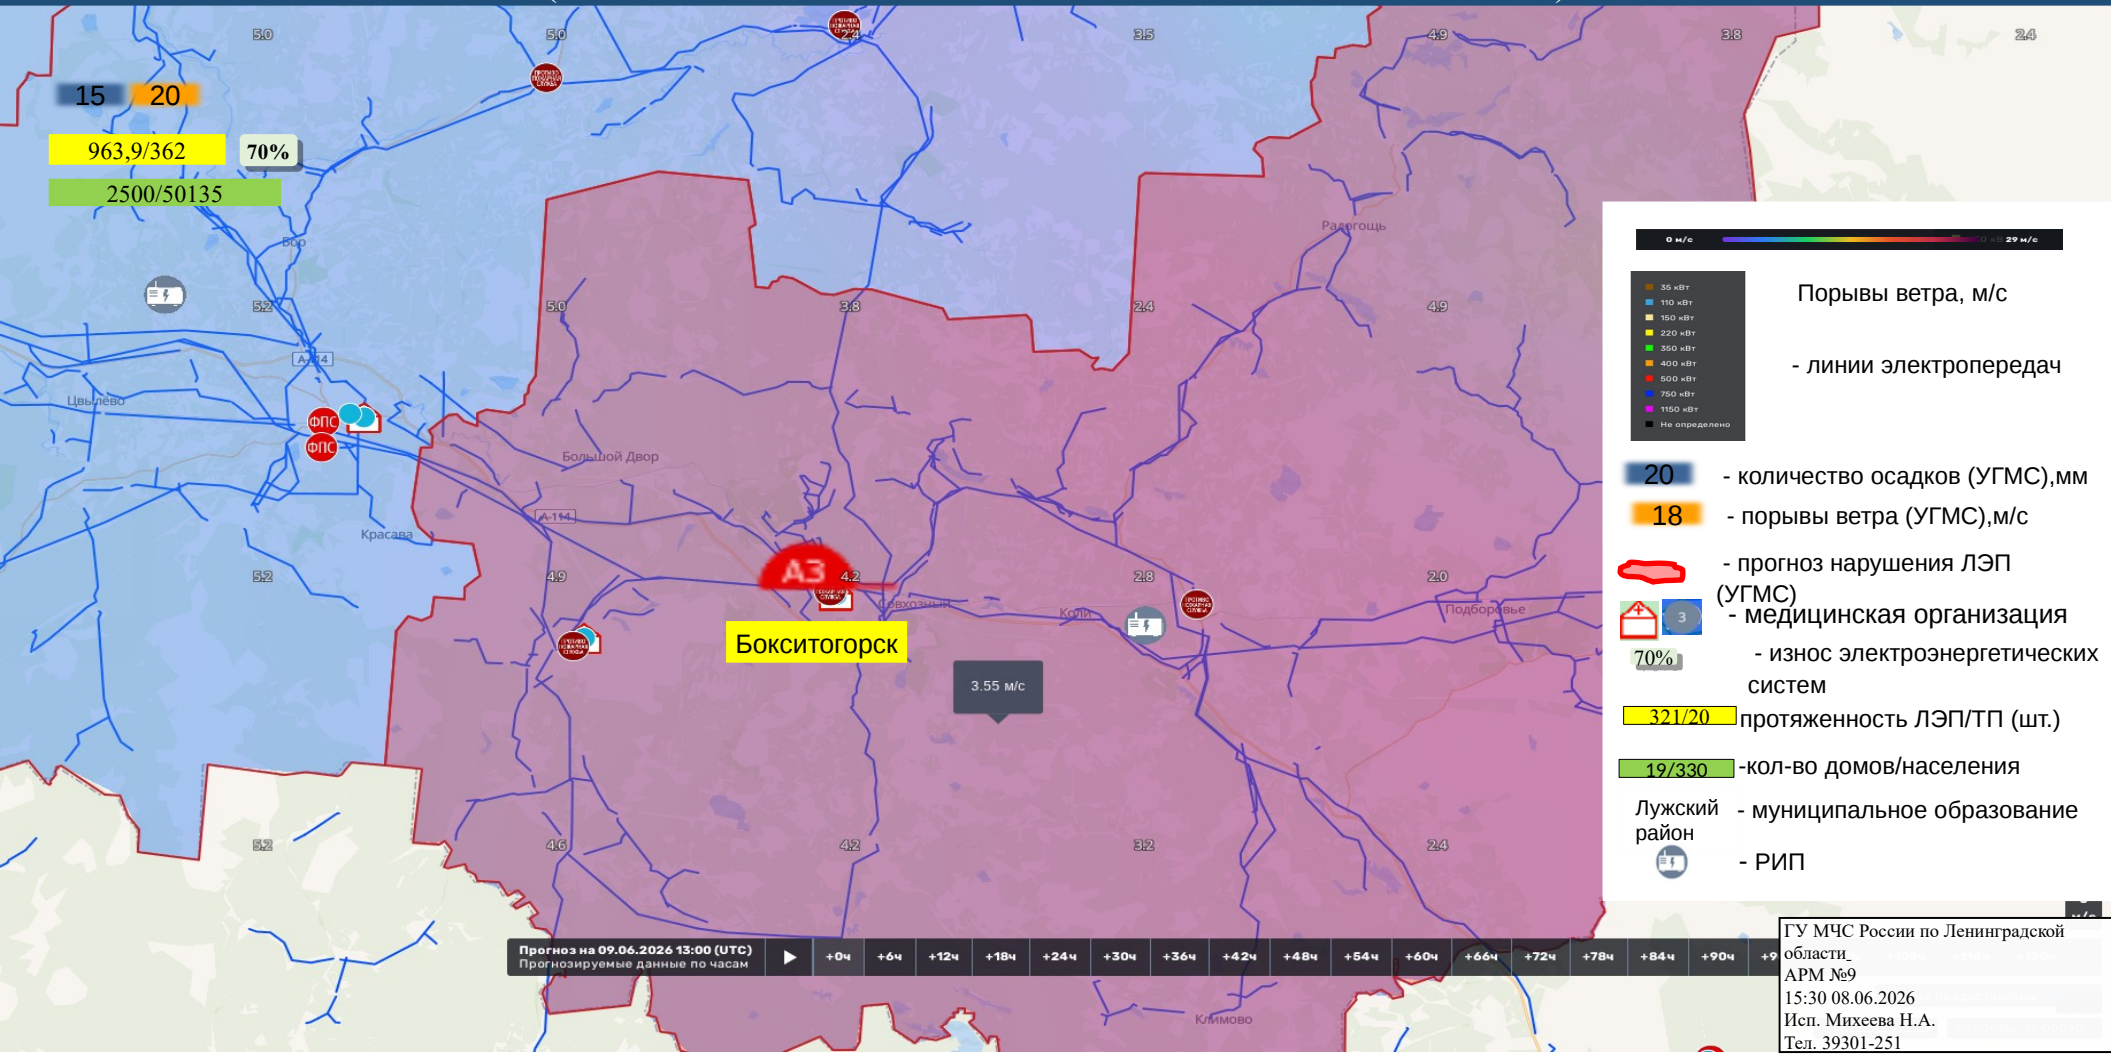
5.0
5.0
2.4
3.5
4.9
3.8
2.4
15 20
963,9/362
70%
2500/50135
Бор
5.2
5.0
3.8
2.4
4.9
Радогощь
А-114
Цвылёво
ФПС
ФПС
Большой Двор
А-114
Красава
5.2
4.9
A3
4.2
2.8
2.0
Совхозный
Коли
Подборовье
Бокситогорск
3.55 м/с
5.2
4.6
4.2
3.2
2.4
Климово
0 м/с
29 м/с
35 кВт
110 кВт
150 кВт
220 кВт
330 кВт
400 кВт
500 кВт
750 кВт
1150 кВт
Не определено
Порывы ветра, м/с
- линии электропередач
20 - количество осадков (УГМС),мм
18 - порывы ветра (УГМС),м/с
- прогноз нарушения ЛЭП (УГМС)
3
- медицинская организация
70% - износ электроэнергетических систем
321/20 протяженность ЛЭП/ТП (шт.)
19/330 -кол-во домов/населения
Лужский район - муниципальное образование
- РИП
Прогноз на 09.06.2026 13:00 (UTC)
Прогнозируемые данные по часам
+0ч
+6ч
+12ч
+18ч
+24ч
+30ч
+36ч
+42ч
+48ч
+54ч
+60ч
+66ч
+72ч
+78ч
+84ч
+90ч
+9
ГУ МЧС России по Ленинградской области_
АРМ №9
15:30 08.06.2026
Исп. Михеева Н.А.
Тел. 39301-251